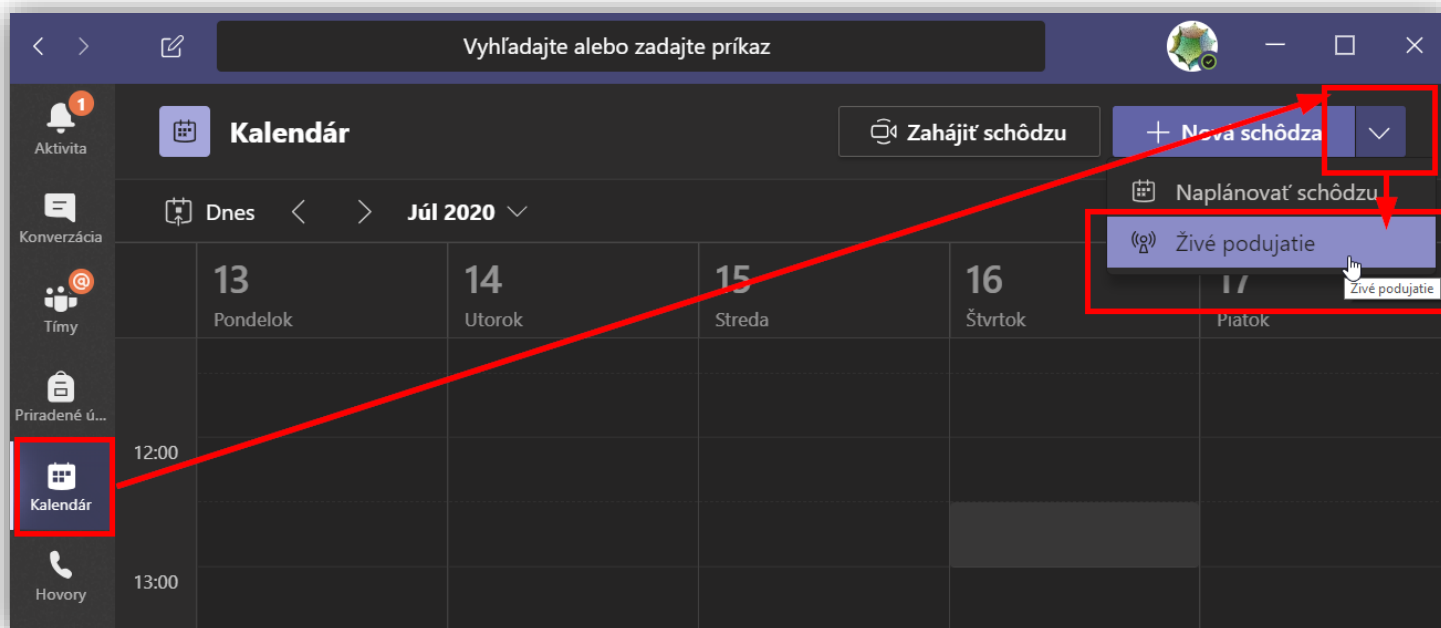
Vyhľadajte alebo zadajte príkaz

1
Aktivita

Konverzácia

Tímy

Priradené ú...

Kalendár

Hovory

Kalendár

Zahájiť schôdzu

+ Nová schôdza

Naplánovať schôdzu

Živé podujatie

Živé podujatie

Dnes

Júl 2020

13
Pondelok

14
Utorok

15
Streda

16
Štvrtok

17
Piatok

12:00

13:00